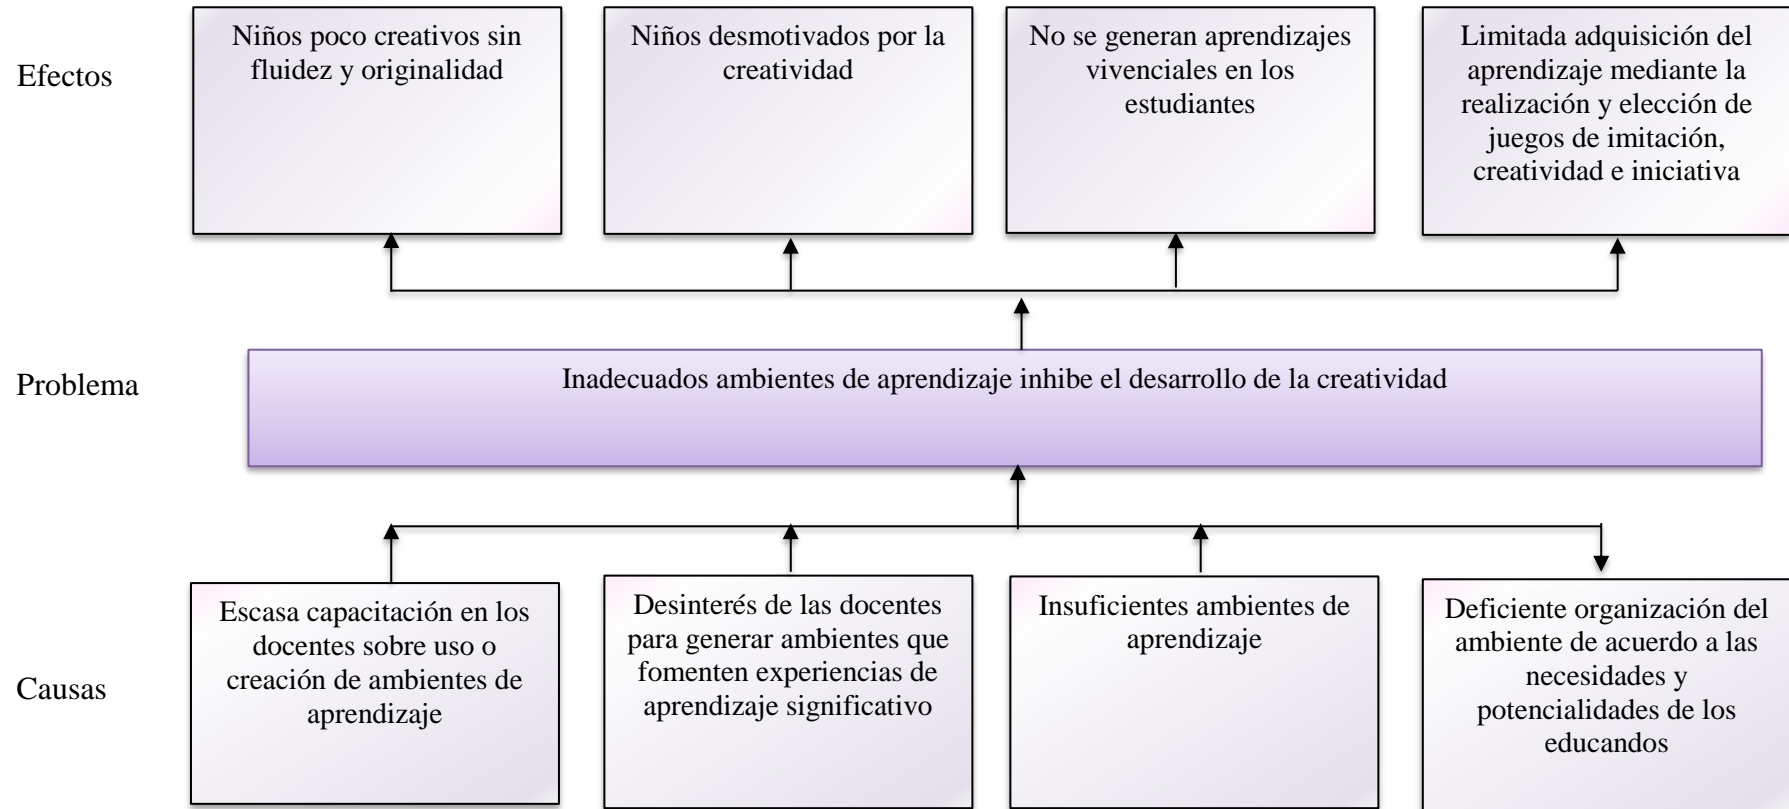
Efectos

Niños poco creativos sin fluidez y originalidad

Niños desmotivados por la creatividad

No se generan aprendizajes vivenciales en los estudiantes

Limitada adquisición del aprendizaje mediante la realización y elección de juegos de imitación, creatividad e iniciativa

Problema

Inadecuados ambientes de aprendizaje inhibe el desarrollo de la creatividad

Causas

Escasa capacitación en los docentes sobre uso o creación de ambientes de aprendizaje

Desinterés de las docentes para generar ambientes que fomenten experiencias de aprendizaje significativo

Insuficientes ambientes de aprendizaje

Deficiente organización del ambiente de acuerdo a las necesidades y potencialidades de los educandos